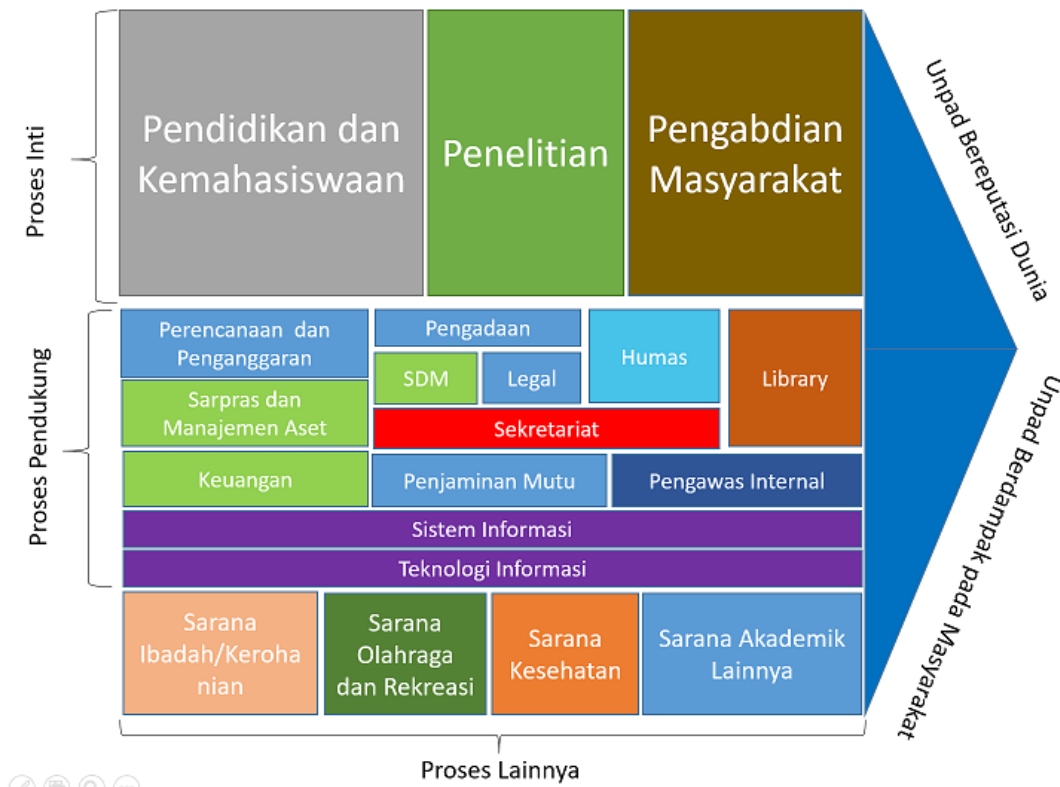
Proses Inti

Pendidikan dan Kemahasiswaan

Penelitian

Pengabdian Masyarakat

Unpad Bereputasi Dunia

Proses Pendukung

Perencanaan dan Penganggaran

Pengadaan

Humas

Library

SDM

Legal

Sarpras dan Manajemen Aset

Sekretariat

Keuangan

Penjaminan Mutu

Pengawas Internal

Sistem Informasi

Teknologi Informasi

Unpad Berdampak pada Masyarakat

Sarana Ibadah/Kerohanian

Sarana Olahraga dan Rekreasi

Sarana Kesehatan

Sarana Akademik Lainnya

Proses Lainnya